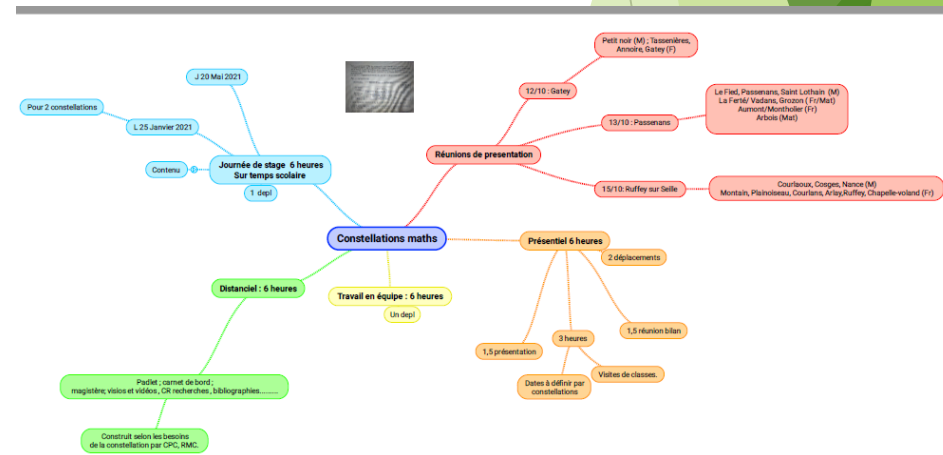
Constellations maths

Journée de stage 6 heures
Sur temps scolaire

1 depl

J 20 Mai 2021

Pour 2 constellations

L 25 Janvier 2021

Contenu

Réunions de presentation

12/10 : Gatey

Petit noir (M) ; Tassenières, Annoire, Gatey (F)

13/10 : Passenans

Le Fied, Passenans, Saint Lothain (M)
La Ferté/ Vadans, Grozon ( Fr/Mat)
Aumont/Montholier (Fr)
Arbois (Mat)

15/10: Ruffey sur Seille

Courlaoux, Cosges, Nance (M)
Montain, Plainoiseau, Courlans, Arlay,Ruffey, Chapelle-voland (Fr)

Présentiel 6 heures

2 déplacements

1,5 réunion bilan

3 heures

1,5 présentation

Visites de classes.

Dates à définir par constellations

Travail en équipe : 6 heures

Un depl

Distanciel : 6 heures

Padlet ; carnet de bord ;
magistère; visios et vidéos , CR recherches , bibliographies..........

Construit selon les besoins
de la constellation par CPC, RMC.